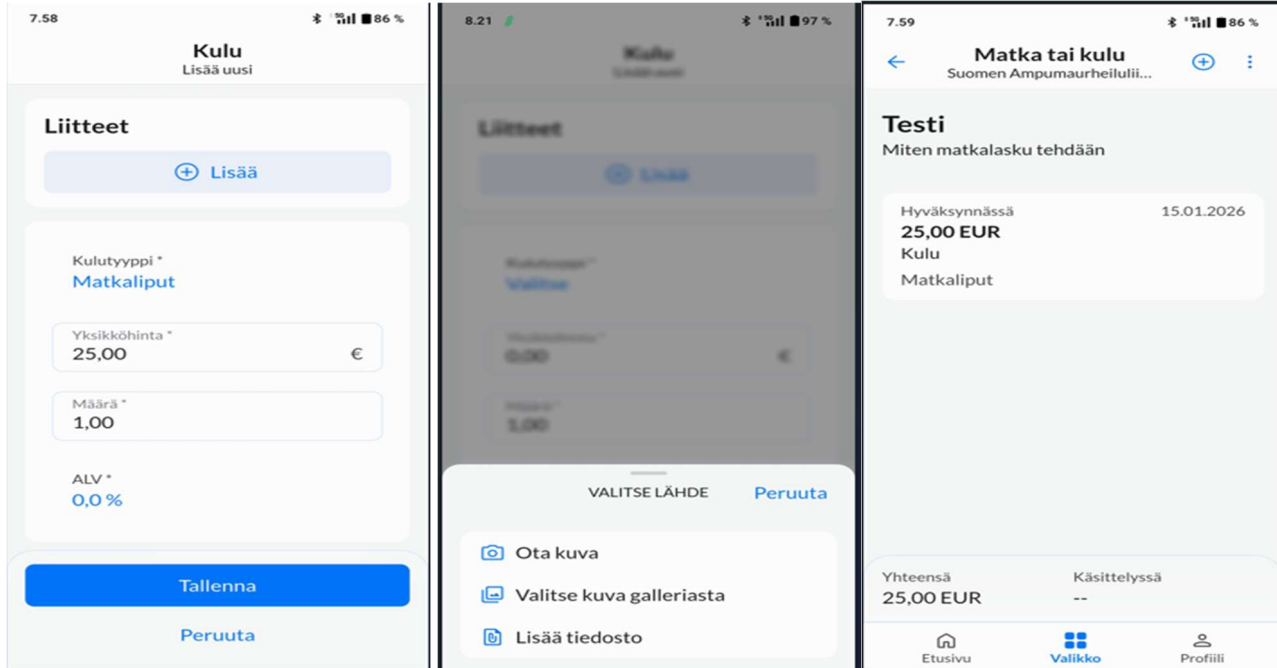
7.58 86 %

Kulu
Lisää uusi

Liitteet

Lisää

Kulutyyppi *
Matkaliput

Yksikköhinta *
25,00 €

Määrä *
1,00

ALV *
0,0 %

Tallenna

Peruuta

8.21 97 %

Kulu
Lisää uusi

Liitteet

Lisää

Kulutyyppi *
Valitse

Yksikköhinta *
0,00 €

Määrä *
1,00

VALITSE LÄHDE Peruuta

Ota kuva

Valitse kuva galleriasta

Lisää tiedosto

7.59 86 %

Matka tai kulu
Suomen Ampumaurheiluli...

Testi
Miten matkalasku tehdään

Hyväksynnässä 15.01.2026
25,00 EUR
Kulu
Matkaliput

Yhteensä
25,00 EUR

Käsittelyssä
--

Etusivu Valikko Profiili